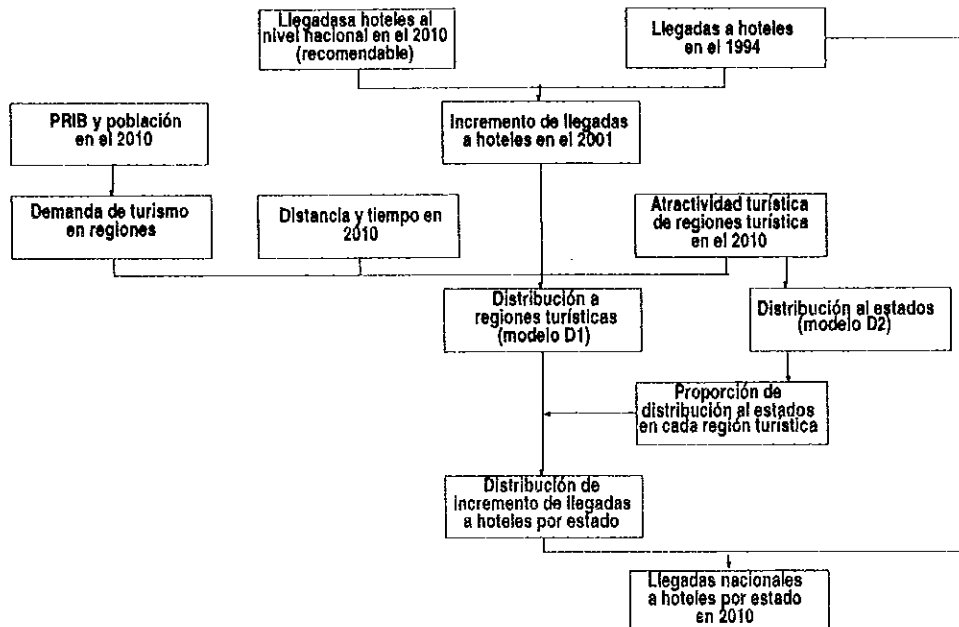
Llegadasa hoteles al nivel nacional en el 2010 (recomendable)

Llegadas a hoteles en el 1994

PRIB y población en el 2010

Incremento de llegadas a hoteles en el 2001

Demanda de turismo en regiones

Distancia y tiempo en 2010

Atractividad turística de regiones turística en el 2010

Distribución a regiones turísticas (modelo D1)

Distribución al estados (modelo D2)

Proporción de distribución al estados en cada región turística

Distribución de incremento de llegadas a hoteles por estado

Llegadas nacionales a hoteles por estado en 2010